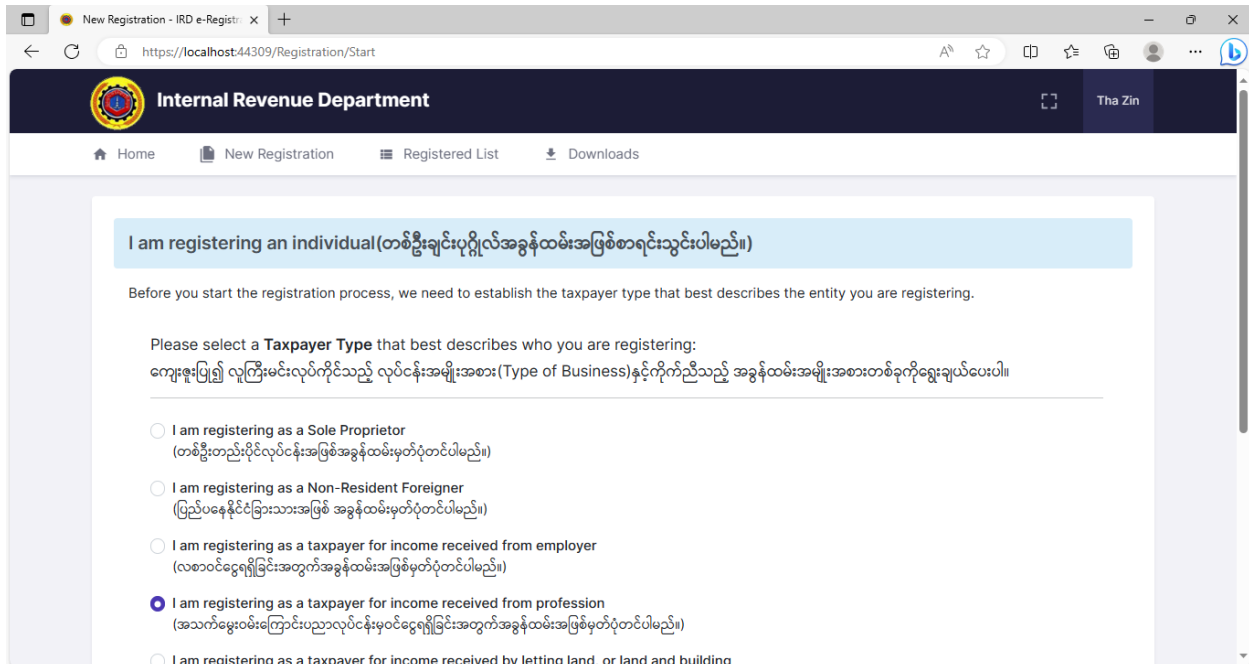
New Registration - IRD e-Registr ×

https://localhost:44309/Registration/Start

Internal Revenue Department

Tha Zin

Home   New Registration   Registered List   Downloads

I am registering an individual(တစ်ဦးချင်းပုဂ္ဂိုလ်အခွန်ထမ်းအဖြစ်စာရင်းသွင်းပါမည်။)

Before you start the registration process, we need to establish the taxpayer type that best describes the entity you are registering.

Please select a **Taxpayer Type** that best describes who you are registering:
ကျေးဇူးပြု၍ လုပ်ကိုင်သည့် လုပ်ငန်းအမျိုးအစား(Type of Business)နှင့်ကိုက်ညီသည့် အခွန်ထမ်းအမျိုးအစားတစ်ခုကိုရွေးချယ်ပေးပါ။

I am registering as a Sole Proprietor
(တစ်ဦးတည်းပိုင်လုပ်ငန်းအဖြစ်အခွန်ထမ်းမှတ်ပုံတင်ပါမည်။)

I am registering as a Non-Resident Foreigner
(ပြည်ပနေနိုင်ငံခြားသားအဖြစ် အခွန်ထမ်းမှတ်ပုံတင်ပါမည်။)

I am registering as a taxpayer for income received from employer
(လစာဝင်ငွေရရှိခြင်းအတွက်အခွန်ထမ်းအဖြစ်မှတ်ပုံတင်ပါမည်။)

I am registering as a taxpayer for income received from profession
(အသက်မွေးဝမ်းကြောင်းပညာလုပ်ငန်းမှဝင်ငွေရရှိခြင်းအတွက်အခွန်ထမ်းအဖြစ်မှတ်ပုံတင်ပါမည်။)

I am registering as a taxpayer for income received by letting land, or land and building